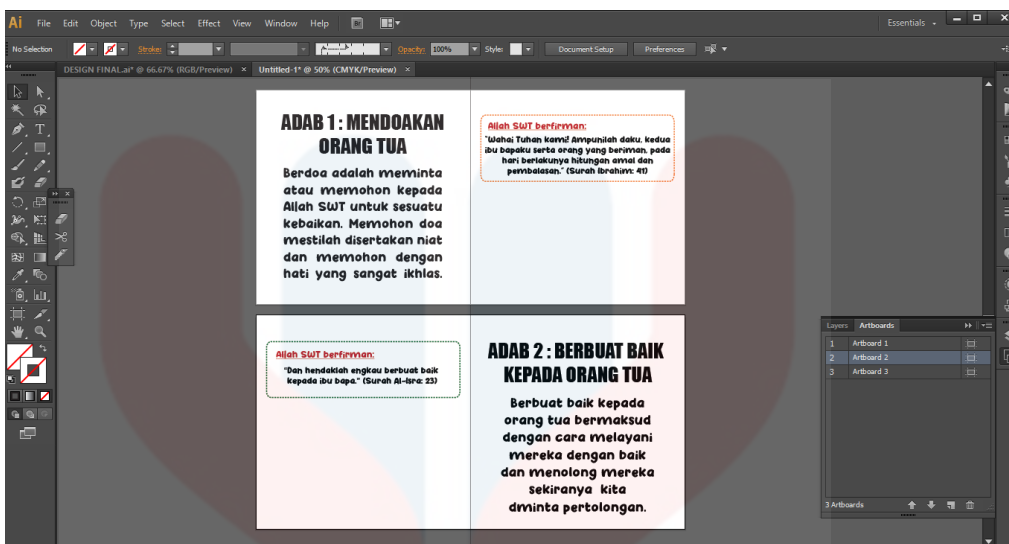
Ai File Edit Object Type Select Effect View Window Help

Essentials

No Selection Stroke: Opacity: 100% Style: Document Setup Preferences

DESIGN FINAL.ai* @ 66.67% (RGB/Preview) × Untitled-1* @ 50% (CMYK/Preview) ×

ADAB 1 : MENDOAKAN ORANG TUA

Berdoa adalah meminta atau memohon kepada Allah SWT untuk sesuatu kebaikan. Memohon doa mestilah disertakan niat dan memohon dengan hati yang sangat ikhlas.

Allah SWT berfirman:

"Wahai Tuhan kami! Ampunilah daku, kedua ibu bapaku serta orang yang beriman, pada hari berlakunya hitungan amal dan pembalasan." (Surah Ibrahim: 41)

Allah SWT berfirman:

"Dan hendaklah engkau berbuat baik kepada ibu bapa." (Surah Al-Isra: 23)

ADAB 2 : BERBUAT BAIK KEPADA ORANG TUA

Berbuat baik kepada orang tua bermaksud dengan cara melayani mereka dengan baik dan menolong mereka sekiranya kita dminta pertolongan.

Layers Artboards

1 Artboard 1
2 Artboard 2
3 Artboard 3

3 Artboards